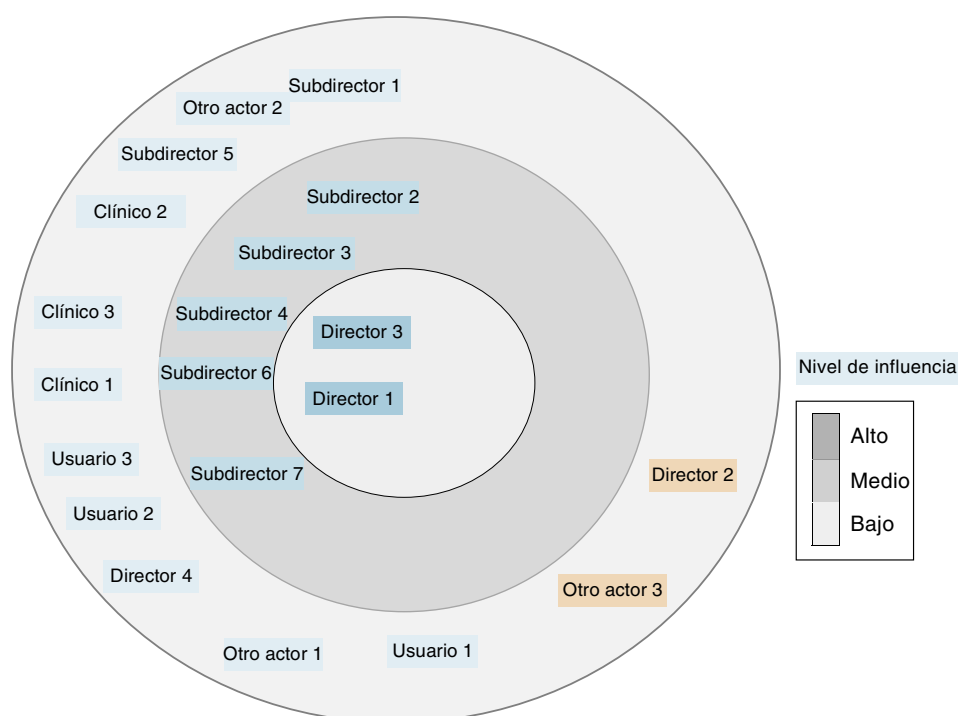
Subdirector 1
Otro actor 2
Subdirector 5
Clínico 2
Subdirector 2
Subdirector 3
Clínico 3
Subdirector 4
Director 3
Clínico 1
Subdirector 6
Director 1
Usuario 3
Subdirector 7
Usuario 2
Director 4
Director 2
Otro actor 3
Otro actor 1
Usuario 1

Nivel de influencia
Alto
Medio
Bajo